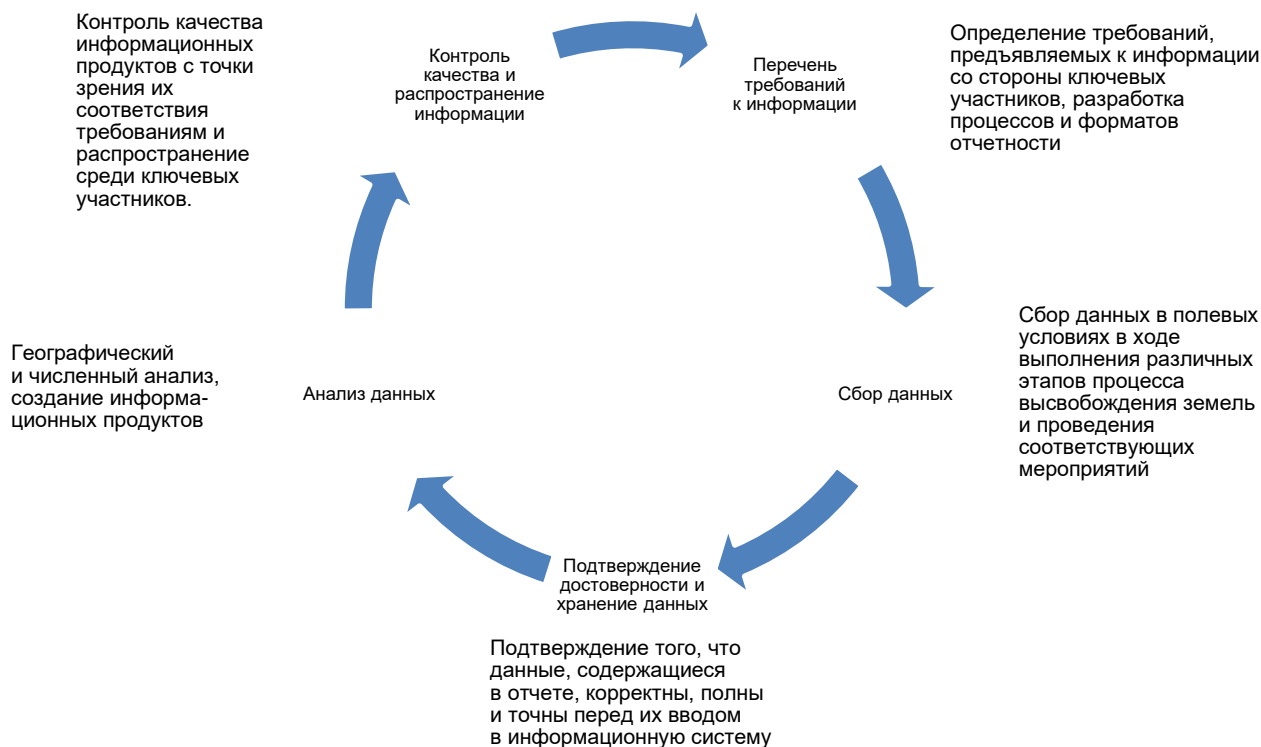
Контроль качества информационных продуктов с точки зрения их соответствия требованиям и распространение среди ключевых участников.

Контроль качества и распространение информации

Перечень требований к информации

Определение требований, предъявляемых к информации со стороны ключевых участников, разработка процессов и форматов отчетности

Сбор данных в полевых условиях в ходе выполнения различных этапов процесса высвобождения земель и проведения соответствующих мероприятий

Сбор данных

Географический и численный анализ, создание информационных продуктов

Анализ данных

Подтверждение достоверности и хранение данных

Подтверждение того, что данные, содержащиеся в отчете, корректны, полны и точны перед их вводом в информационную систему